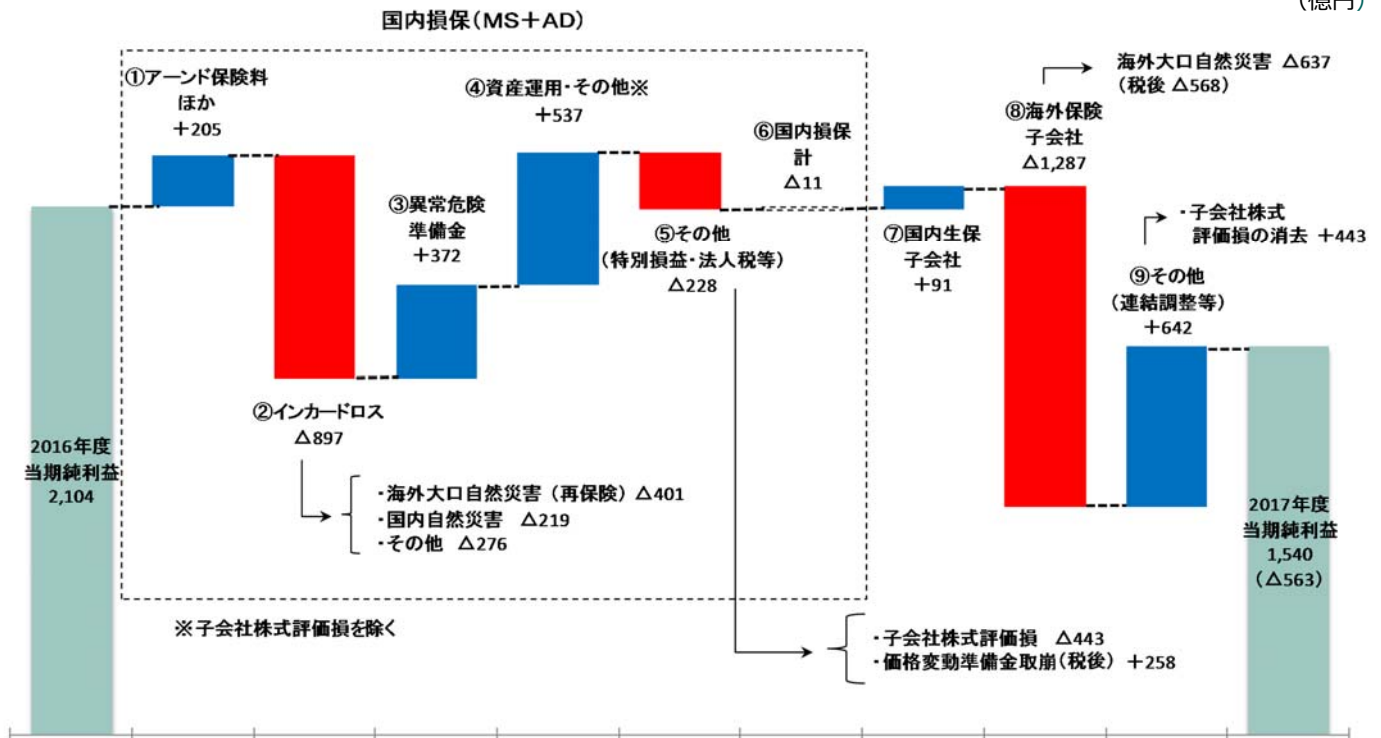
国内損保（MS＋AD）

（億円）

①アーンド保険料ほか
＋205

②インカードロス
△897

・海外大口自然災害（再保険）△401
・国内自然災害　△219
・その他　△276

③異常危険準備金
＋372

④資産運用・その他※
＋537

⑤その他
（特別損益・法人税等）
△228

・子会社株式評価損　△443
・価格変動準備金取崩（税後）＋258

⑥国内損保計
△11

⑦国内生保子会社
＋91

⑧海外保険子会社
△1,287

海外大口自然災害　△637
（税後 △568）

⑨その他
（連結調整等）
＋642

・子会社株式評価損の消去　＋443

2016年度
当期純利益
2,104

2017年度
当期純利益
1,540
（△563）

※子会社株式評価損を除く